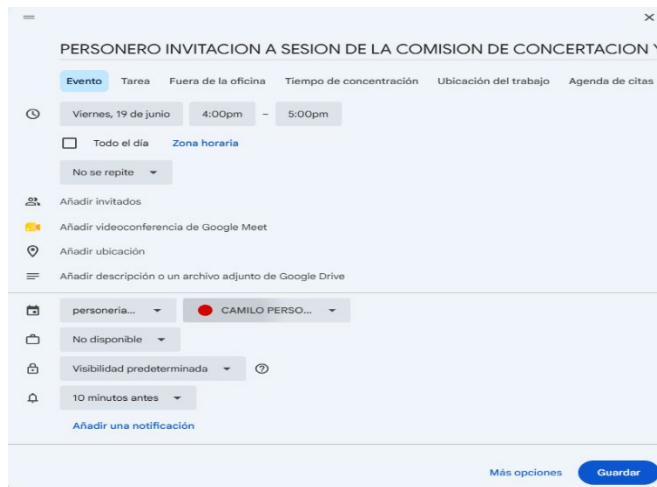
×

PERSONERO INVITACION A SESION DE LA COMISION DE CONCERTACION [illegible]

Evento Tarea Fuera de la oficina Tiempo de concentración Ubicación del trabajo Agenda de citas

Viernes, 19 de junio 4:00pm – 5:00pm

Todo el día Zona horaria

No se repite

Añadir invitados

Añadir videoconferencia de Google Meet

Añadir ubicación

Añadir descripción o un archivo adjunto de Google Drive

personería... CAMILO PERSO...

No disponible

Visibilidad predeterminada ?

10 minutos antes

Añadir una notificación

Más opciones Guardar